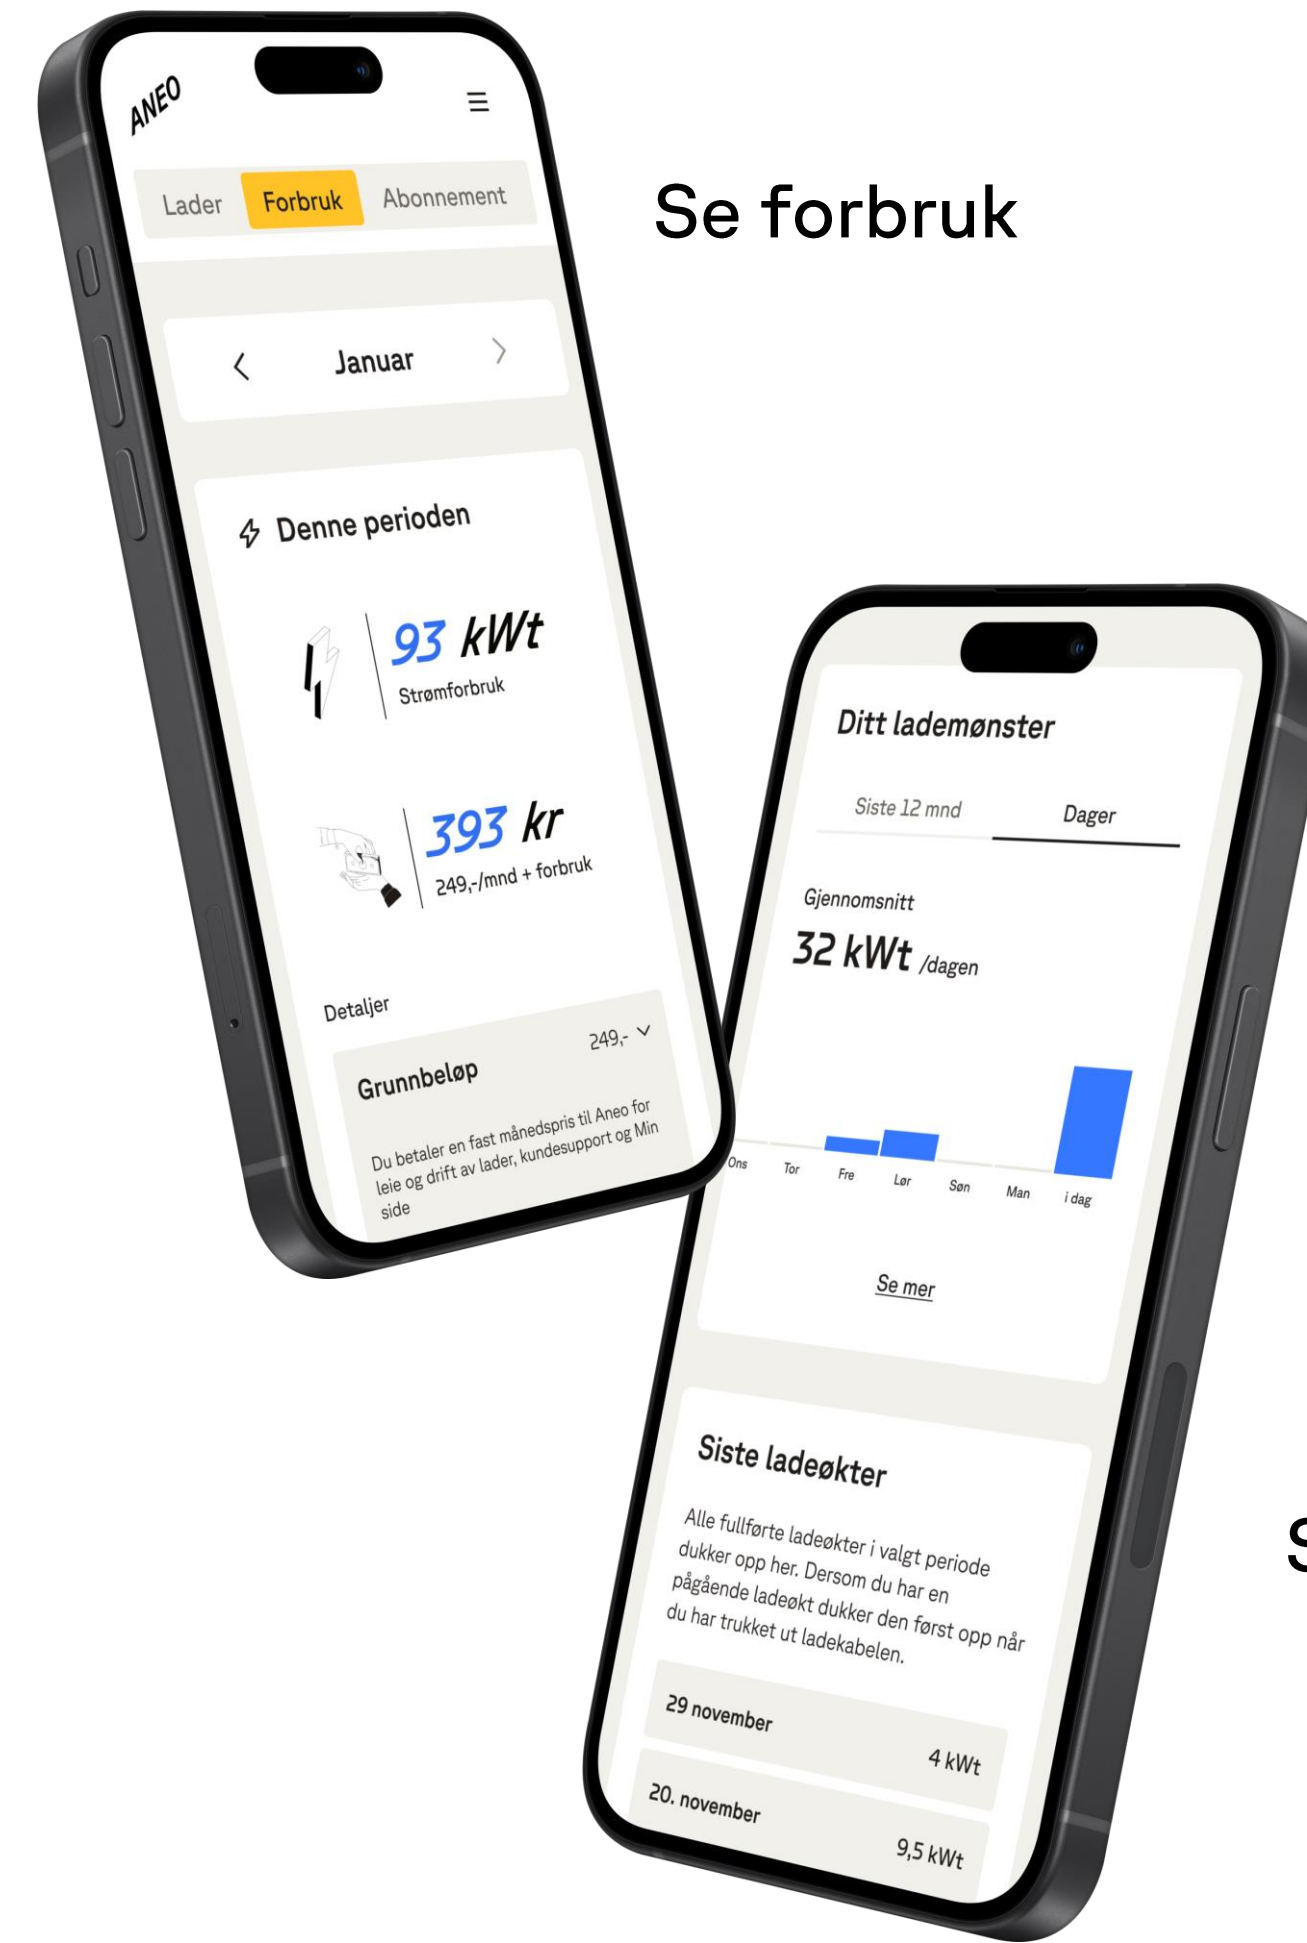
ANEO

Lader Forbruk Abonnement

Januar

Denne perioden

93 kWt
Strømforbruk

393 kr
249,-/mnd + forbruk

Detaljer

Grunnbeløp 249,-

Du betaler en fast månedspris til Aneo for leie og drift av lader, kundesupport og Min side

Se forbruk

Ditt lademønster

Siste 12 mnd Dager

Gjennomsnitt
32 kWt /dagen

Ons Tor Fre Lør Søn Man i dag

Se mer

Siste ladeøkter

Alle fullførte ladeøkter i valgt periode dukker opp her. Dersom du har en pågående ladeøkt dukker den først opp når du har trukket ut ladekabelen.

29 november 4 kWt

20. november 9,5 kWt

S